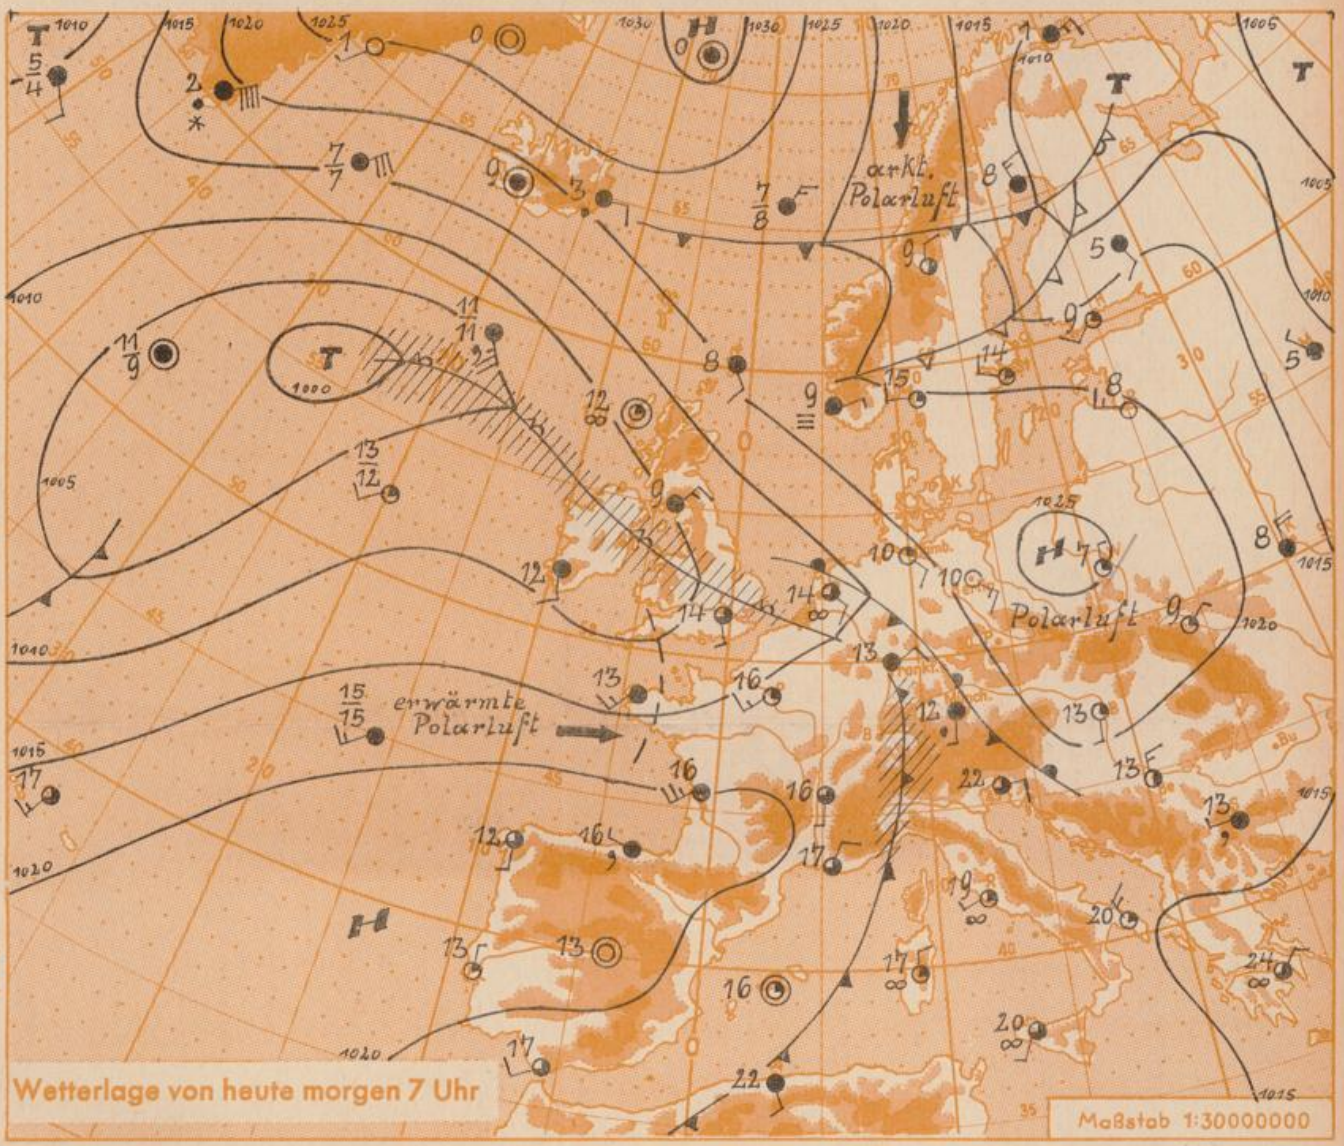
T
1010
1015
1020
1025
1030
H
1030
1025
1020
1015
1010
1005
T
$\frac{5}{4}$
2
1
0
0
1
$\frac{7}{7}$
9
3
$\frac{7}{8}$
arkt. Polarluft
8
T
1005
1010
9
5
1010
$\frac{11}{11}$
$\frac{11}{9}$
T
1000
12
8
9
15
14
9
8
5
1005
$\frac{13}{12}$
9
1025
H
7
8
1015
12
10
10
14
Polarluft
9
1020
1010
14
13
13
13
16
12
$\frac{15}{15}$
erwärmte Polarluft
1015
17
16
16
22
13
1015
13
17
12
16
1020
19
20
H
13
13
16
17
24
20
1020
17
22
1015
Wetterlage von heute morgen 7 Uhr
Maßstab 1:30000000